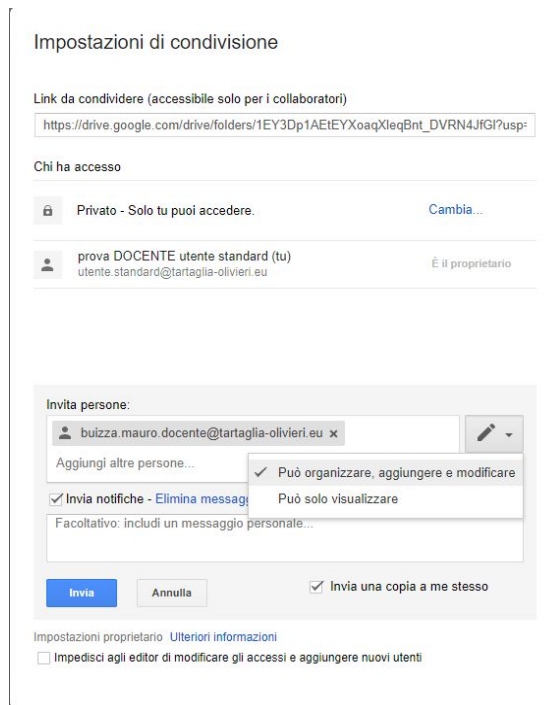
Impostazioni di condivisione

Link da condividere (accessibile solo per i collaboratori)

https://drive.google.com/drive/folders/1EY3Dp1AEtEYXoaqXleqBnt_DVRN4JfGl?usp=

Chi ha accesso

Privato - Solo tu puoi accedere.

Cambia...

prova DOCENTE utente standard (tu)
utente.standard@tartaglia-olivieri.eu

È il proprietario

Invita persone:

buizza.mauro.docente@tartaglia-olivieri.eu ×

Aggiungi altre persone...

✓ Può organizzare, aggiungere e modificare

Può solo visualizzare

✓ Invia notifiche - Elimina messagg

Facoltativo: includi un messaggio personale...

Invia

Annulla

✓ Invia una copia a me stesso

Impostazioni proprietario Ulteriori informazioni

Impedisci agli editor di modificare gli accessi e aggiungere nuovi utenti